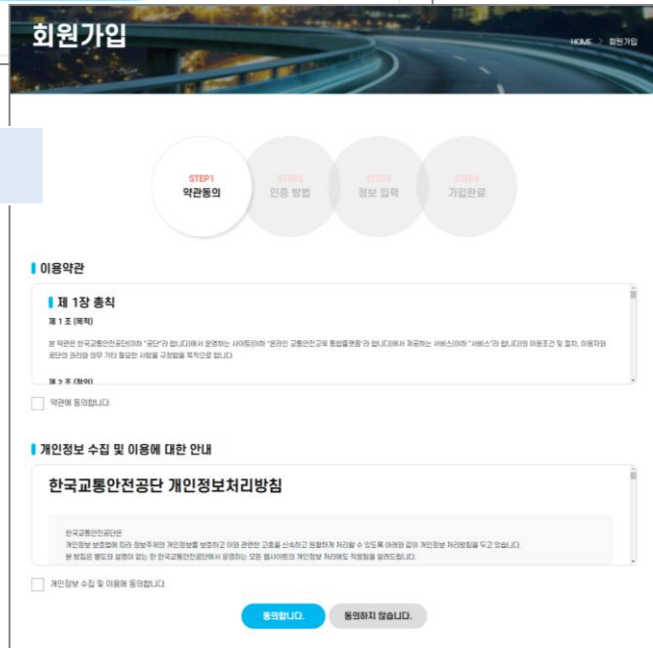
회원가입

HOME > 회원가입

STEP1
약관동의

STEP2
인증 방법

STEP3
정보 입력

STEP4
가입완료

이용약관

제 1장 총칙

제 1 조 (목적)

본 약관은 한국교통안전공단(이하 "공단"라 합니다)에서 운영하는 사이트(이하 "온라인 교통안전교육 통합플랫폼"라 합니다)에서 제공하는 서비스(이하 "서비스"라 합니다)의 이용조건 및 절차, 이용자와 공단의 권리와 의무 기타 필요한 사항을 규정함을 목적으로 합니다.

제 2 조 (정의)

약관에 동의합니다.

개인정보 수집 및 이용에 대한 안내

한국교통안전공단 개인정보처리방침

한국교통안전공단은
개인정보 보호법에 따라 정보주체의 개인정보를 보호하고 이와 관련한 고충을 신속하고 원활하게 처리할 수 있도록 아래와 같이 개인정보 처리방침을 두고 있습니다.
본 방침은 별도의 설명이 없는 한 한국교통안전공단에서 운영하는 모든 웹사이트의 개인정보 처리에도 적용됨을 알려드립니다.

개인정보 수집 및 이용에 동의합니다.

동의합니다.

동의하지 않습니다.